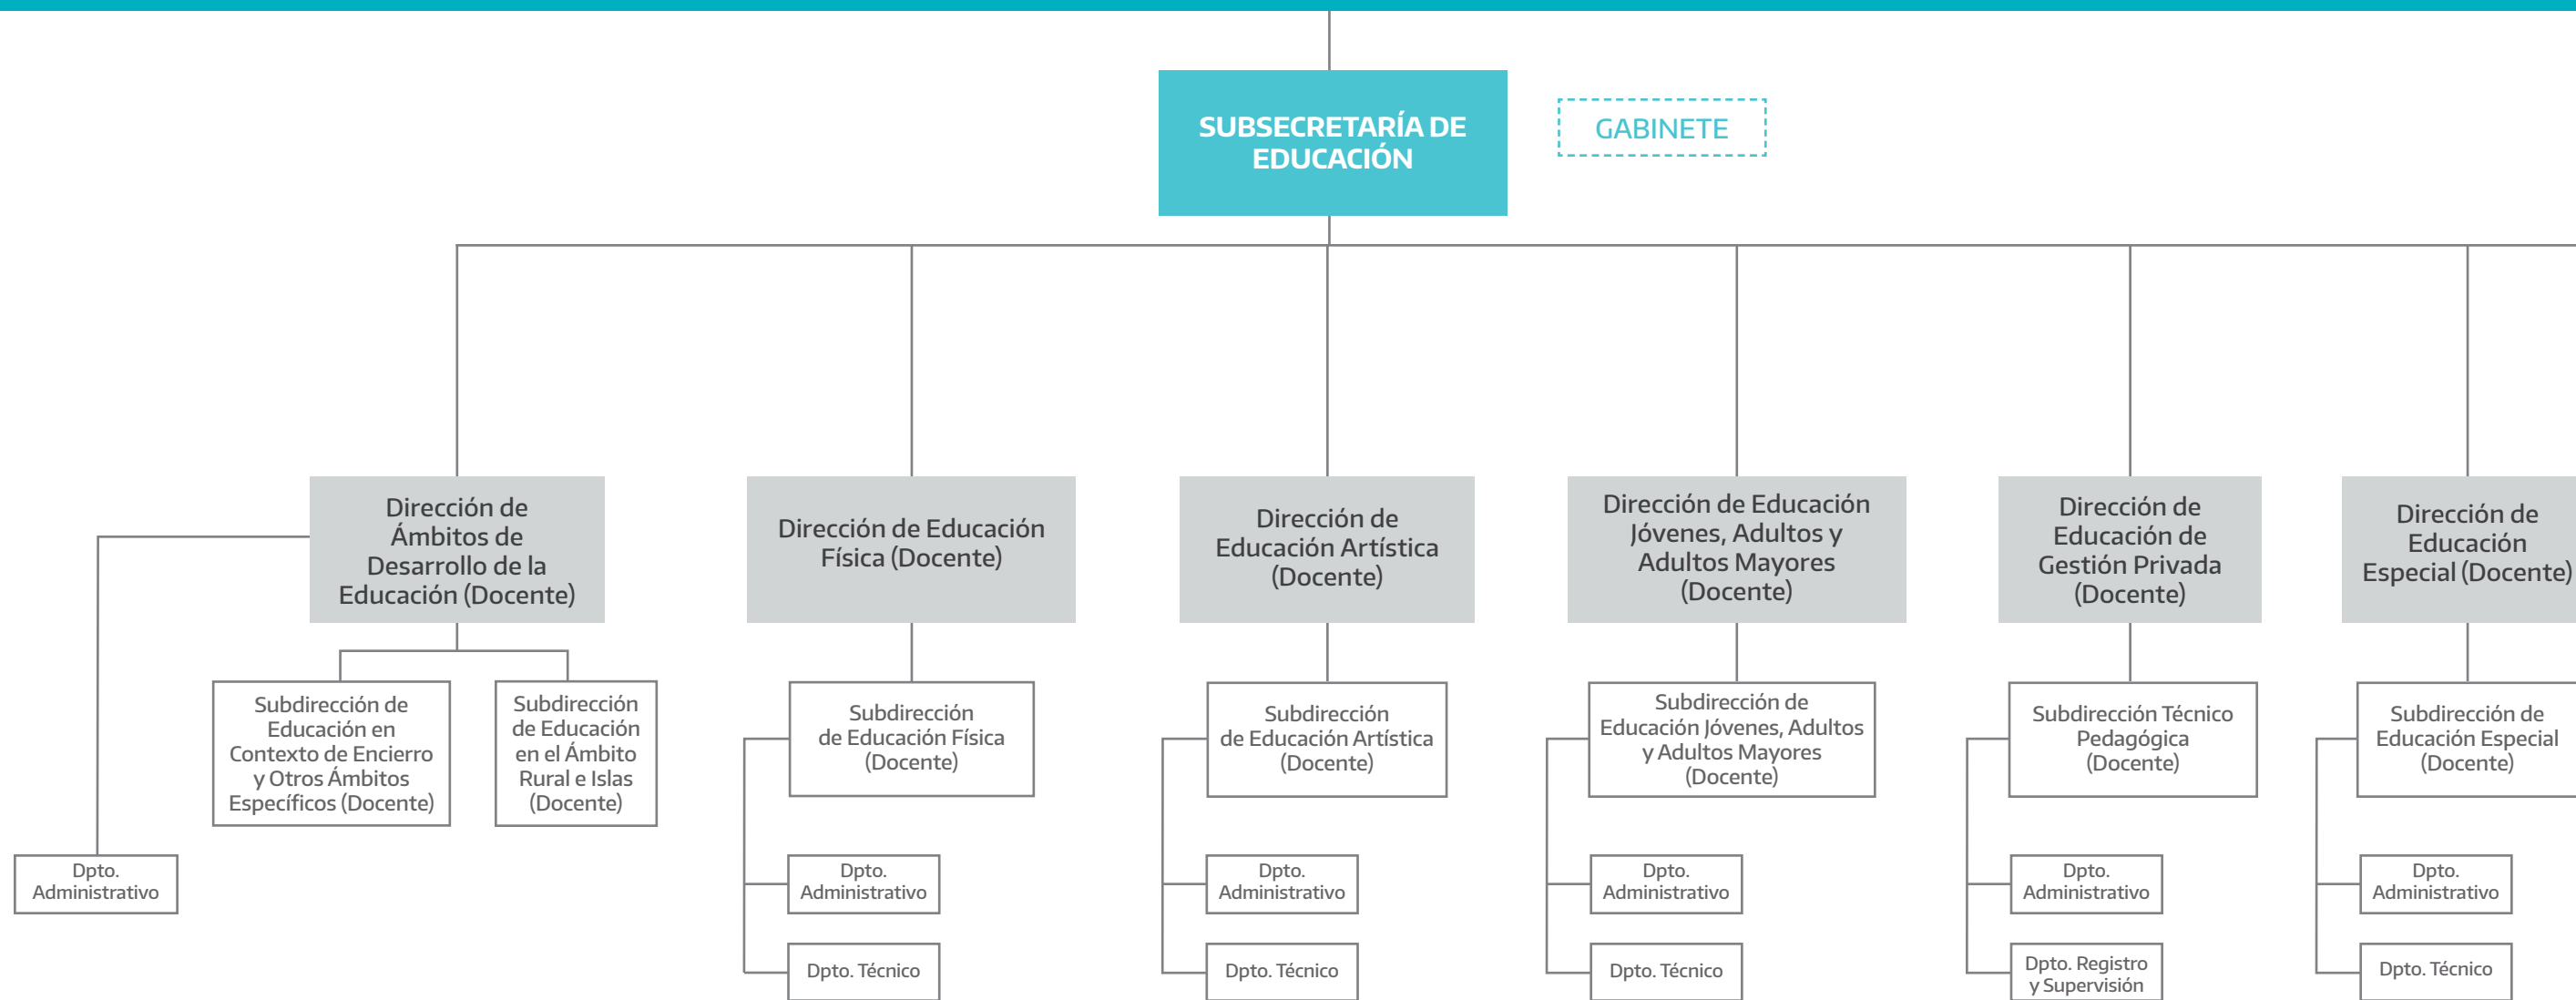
SUBSECRETARÍA DE EDUCACIÓN

GABINETE

Dirección de Ámbitos de Desarrollo de la Educación (Docente)

Subdirección de Educación en Contexto de Encierro y Otros Ámbitos Específicos (Docente)

Subdirección de Educación en el Ámbito Rural e Islas (Docente)

Dpto. Administrativo

Dirección de Educación Física (Docente)

Subdirección de Educación Física (Docente)

Dpto. Administrativo

Dpto. Técnico

Dirección de Educación Artística (Docente)

Subdirección de Educación Artística (Docente)

Dpto. Administrativo

Dpto. Técnico

Dirección de Educación Jóvenes, Adultos y Adultos Mayores (Docente)

Subdirección de Educación Jóvenes, Adultos y Adultos Mayores (Docente)

Dpto. Administrativo

Dpto. Técnico

Dirección de Educación de Gestión Privada (Docente)

Subdirección Técnico Pedagógica (Docente)

Dpto. Administrativo

Dpto. Registro y Supervisión

Dirección de Educación Especial (Docente)

Subdirección de Educación Especial (Docente)

Dpto. Administrativo

Dpto. Técnico